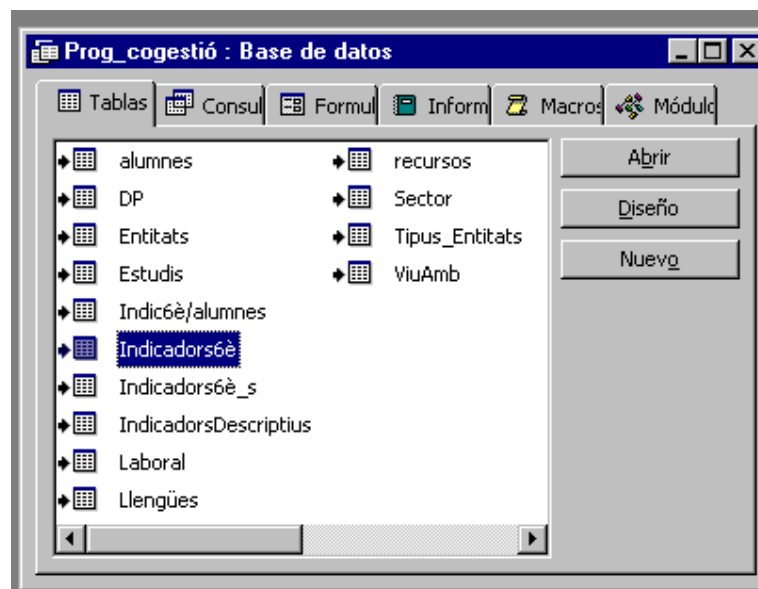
Prog_cogestió : Base de datos

Tablas | Consul | Formul | Inform | Macros | Módulo

alumnes
DP
Entitats
Estudis
Indic6è/alumnes
Indicadors6è
Indicadors6è_s
IndicadorsDescriptius
Laboral
Llengües

recursos
Sector
Tipus_Entitats
ViuAmb

Abrir
Diseño
Nuevo